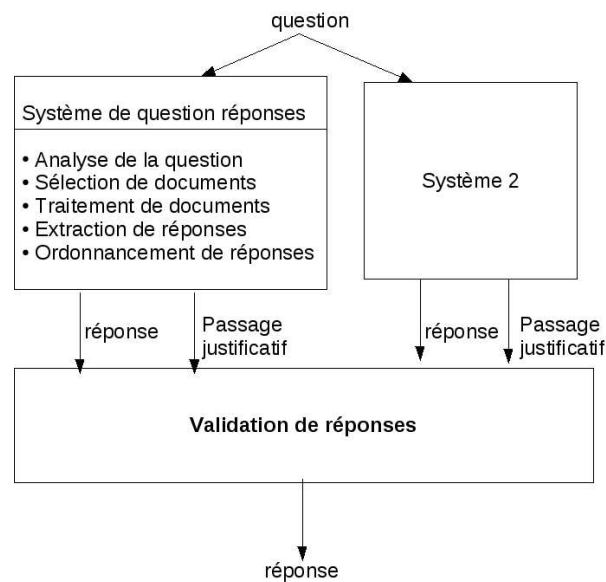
question

Système de question réponses

• Analyse de la question
• Sélection de documents
• Traitement de documents
• Extraction de réponses
• Ordonnancement de réponses

Système 2

réponse

Passage justificatif

réponse

Passage justificatif

Validation de réponses

réponse